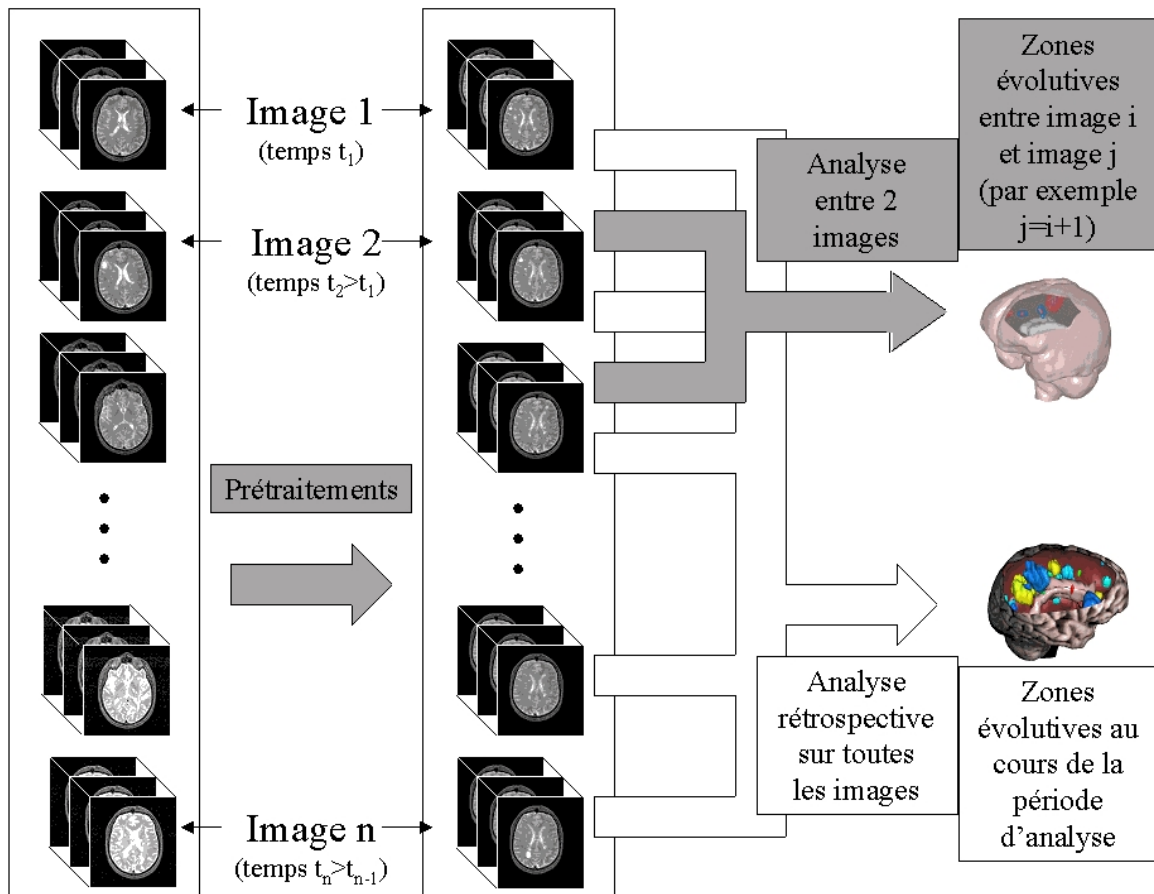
Image 1
(temps $t_1$)

Image 2
(temps $t_2$>$t_1$)

Prétraitements

Image n
(temps $t_n$>$t_{n-1}$)

Analyse entre 2 images

Zones évolutives entre image i et image j (par exemple j=i+1)

Analyse rétrospective sur toutes les images

Zones évolutives au cours de la période d'analyse